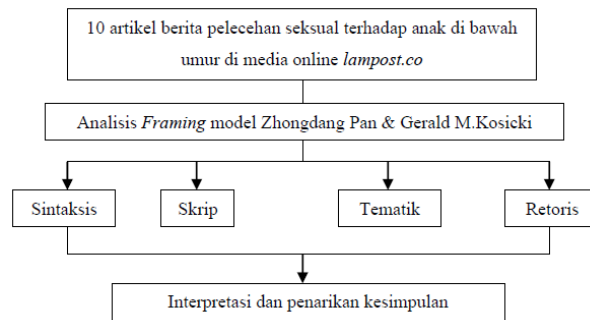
10 artikel berita pelecehan seksual terhadap anak di bawah umur di media online lampost.co

Analisis Framing model Zhongdang Pan & Gerald M.Kosicki

Sintaksis

Skrip

Tematik

Retoris

Interpretasi dan penarikan kesimpulan